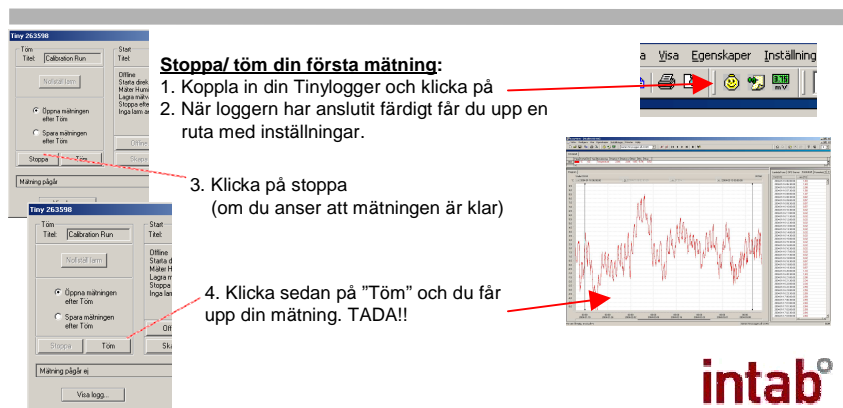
Tiny 263598

Töm
Titel: Calibration Run
Nollställ larm
Öppna mätningen efter Töm
Spara mätningen efter Töm
Stoppa
Töm
Mätning pågår

Start
Titel:
Offline
Starta direkt
Mäter Hum
Lagra mät
Stoppa efter
Inga larm a
Offline
Skapa

Stoppa/ töm din första mätning:
1. Koppla in din Tinylogger och klicka på
2. När loggern har anslutit färdigt får du upp en ruta med inställningar.

a Visa Egenskaper Inställning

3. Klicka på stoppa
(om du anser att mätningen är klar)

Tiny 263598

Töm
Titel: Calibration Run
Nollställ larm
Öppna mätningen efter Töm
Spara mätningen efter Töm
Stoppa
Töm
Mätning pågår ej
Visa logg...

Start
Titel:
Offline
Starta direkt
Mäter Hum
Lagra mät
Stoppa efter
Inga larm a
Off
Ska

4. Klicka sedan på ”Töm” och du får upp din mätning. TADA!!

intab